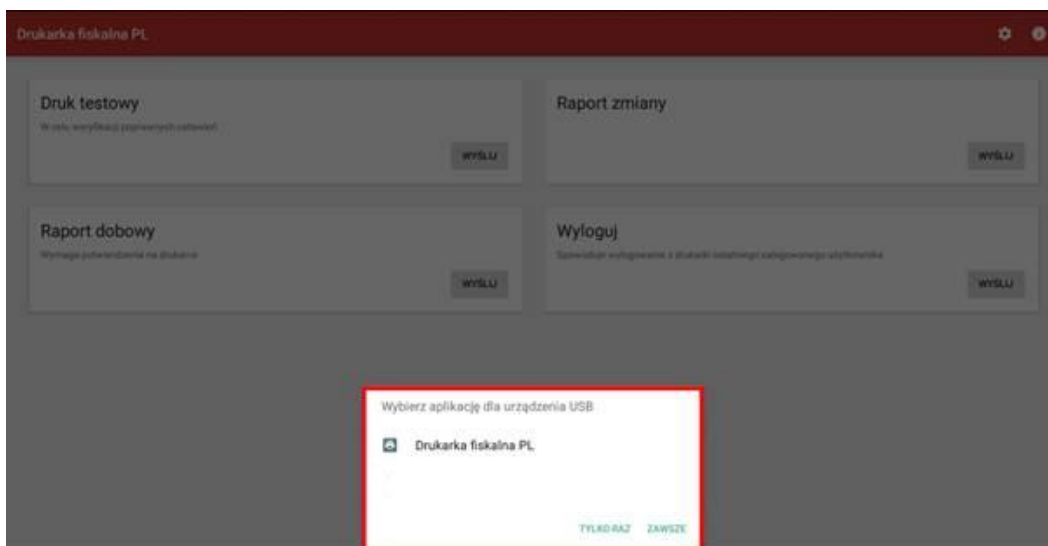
Drukarka fiskalna PL

Druk testowy

W celu weryfikacji poprawnych ustawień

WYŚLIJ

Raport zmiany

WYŚLIJ

Raport dobowy

Wymaga potwierdzenia na drukarce

WYŚLIJ

Wyloguj

Spowoduje wylogowanie z drukarki ostatniego zalogowanego użytkownika

WYŚLIJ

Wybierz aplikację dla urządzenia USB

Drukarka fiskalna PL

TYLKO RAZ ZAWSZE